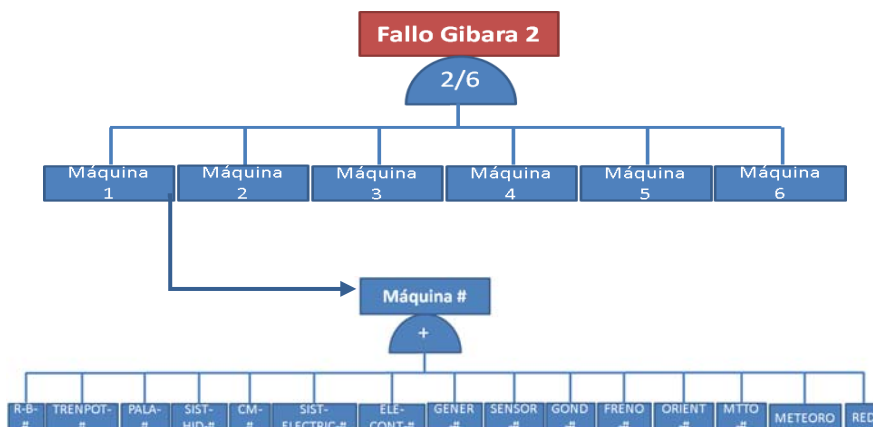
Fallo Gibara 2

2/6

Máquina 1

Máquina 2

Máquina 3

Máquina 4

Máquina 5

Máquina 6

Máquina #

+

R-B-#

TRENPOT-#

PALA-#

SIST-HID-#

CM-#

SIST-ELECTRIC-#

ELE-CONT-#

GENER-#

SENSOR-#

GOND-#

FRENO-#

ORIENT-#

MTTO-#

METEORO

RED